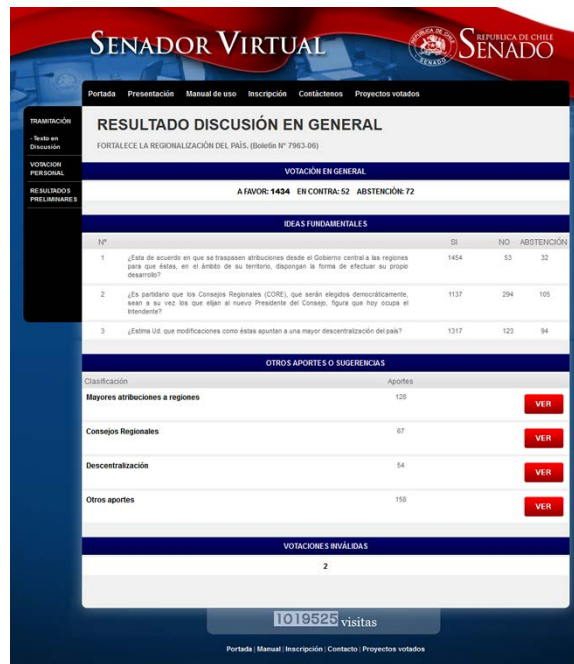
SENADOR VIRTUAL

REPUBLICA DE CHILE SENADO

Portada Presentación Manual de uso Inscripción Contáctenos Proyectos votados

TRAMITACIÓN
- Texto en Discusión
VOTACION PERSONAL
RESULTADOS PRELIMINARES

RESULTADO DISCUSIÓN EN GENERAL

FORTALECE LA REGIONALIZACIÓN DEL PAÍS. (Boletín N° 7963-06)

VOTACIÓN EN GENERAL

A FAVOR: 1434 EN CONTRA: 52 ABSTENCIÓN: 72

IDEAS FUNDAMENTALES

| N° | | SI | NO | ABSTENCIÓN |
|---|---|---|---|---|
| 1 | ¿Esta de acuerdo en que se traspasen atribuciones desde el Gobierno central a las regiones para que éstas, en el ámbito de su territorio, dispongan la forma de efectuar su propio desarrollo? | 1454 | 53 | 32 |
| 2 | ¿Es partidario que los Consejos Regionales (CORE), que serán elegidos democráticamente, sean a su vez los que elijan al nuevo Presidente del Consejo, figura que hoy ocupa el Intendente? | 1137 | 294 | 105 |
| 3 | ¿Estima Ud. que modificaciones como éstas apuntan a una mayor descentralización del país? | 1317 | 123 | 94 |

OTROS APORTES O SUGERENCIAS

| Clasificación | Aportes | |
|---|---|---|
| Mayores atribuciones a regiones | 128 | VER |
| Consejos Regionales | 67 | VER |
| Descentralización | 54 | VER |
| Otros aportes | 158 | VER |

VOTACIONES INVÁLIDAS

2

1019525 visitas

Portada | Manual | Inscripción | Contacto | Proyectos votados